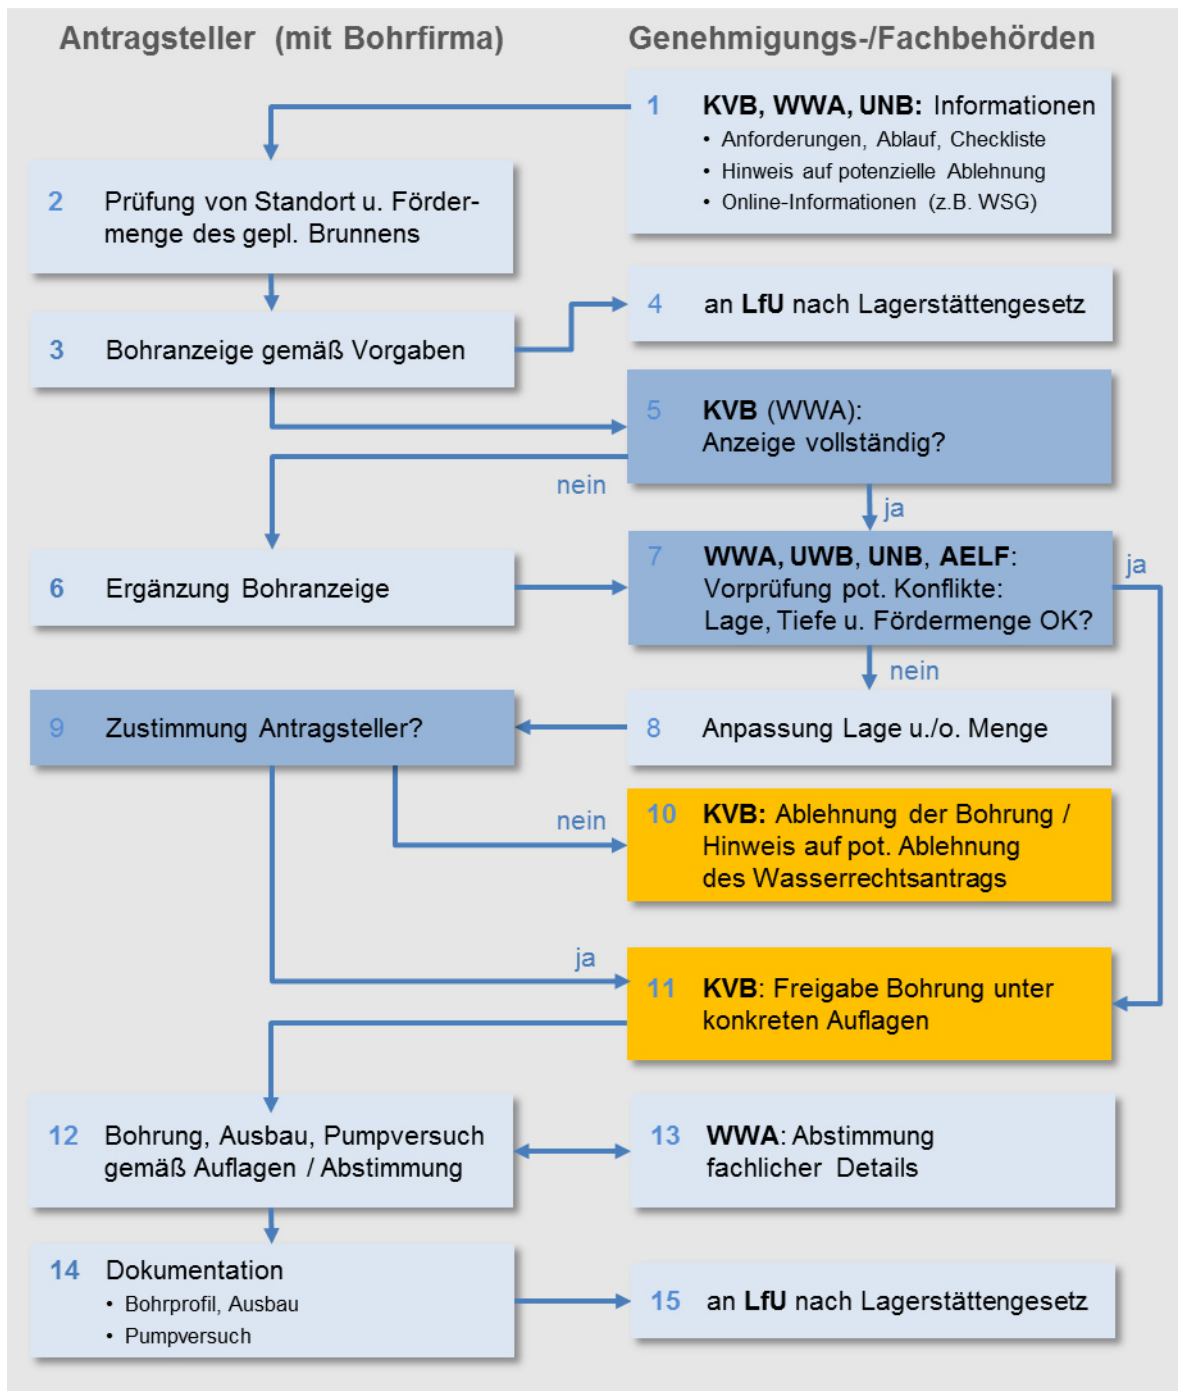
Antragsteller (mit Bohrfirma)

Genehmigungs-/Fachbehörden

1 KVB, WWA, UNB: Informationen
• Anforderungen, Ablauf, Checkliste
• Hinweis auf potenzielle Ablehnung
• Online-Informationen (z.B. WSG)

2 Prüfung von Standort u. Fördermenge des gepl. Brunnens

3 Bohranzeige gemäß Vorgaben

4 an LfU nach Lagerstättengesetz

5 KVB (WWA): Anzeige vollständig?

nein

ja

6 Ergänzung Bohranzeige

7 WWA, UWB, UNB, AELF: Vorprüfung pot. Konflikte: Lage, Tiefe u. Fördermenge OK?

ja

nein

9 Zustimmung Antragsteller?

8 Anpassung Lage u./o. Menge

nein

10 KVB: Ablehnung der Bohrung / Hinweis auf pot. Ablehnung des Wasserrechtsantrags

ja

11 KVB: Freigabe Bohrung unter konkreten Auflagen

12 Bohrung, Ausbau, Pumpversuch gemäß Auflagen / Abstimmung

13 WWA: Abstimmung fachlicher Details

14 Dokumentation
• Bohrprofil, Ausbau
• Pumpversuch

15 an LfU nach Lagerstättengesetz